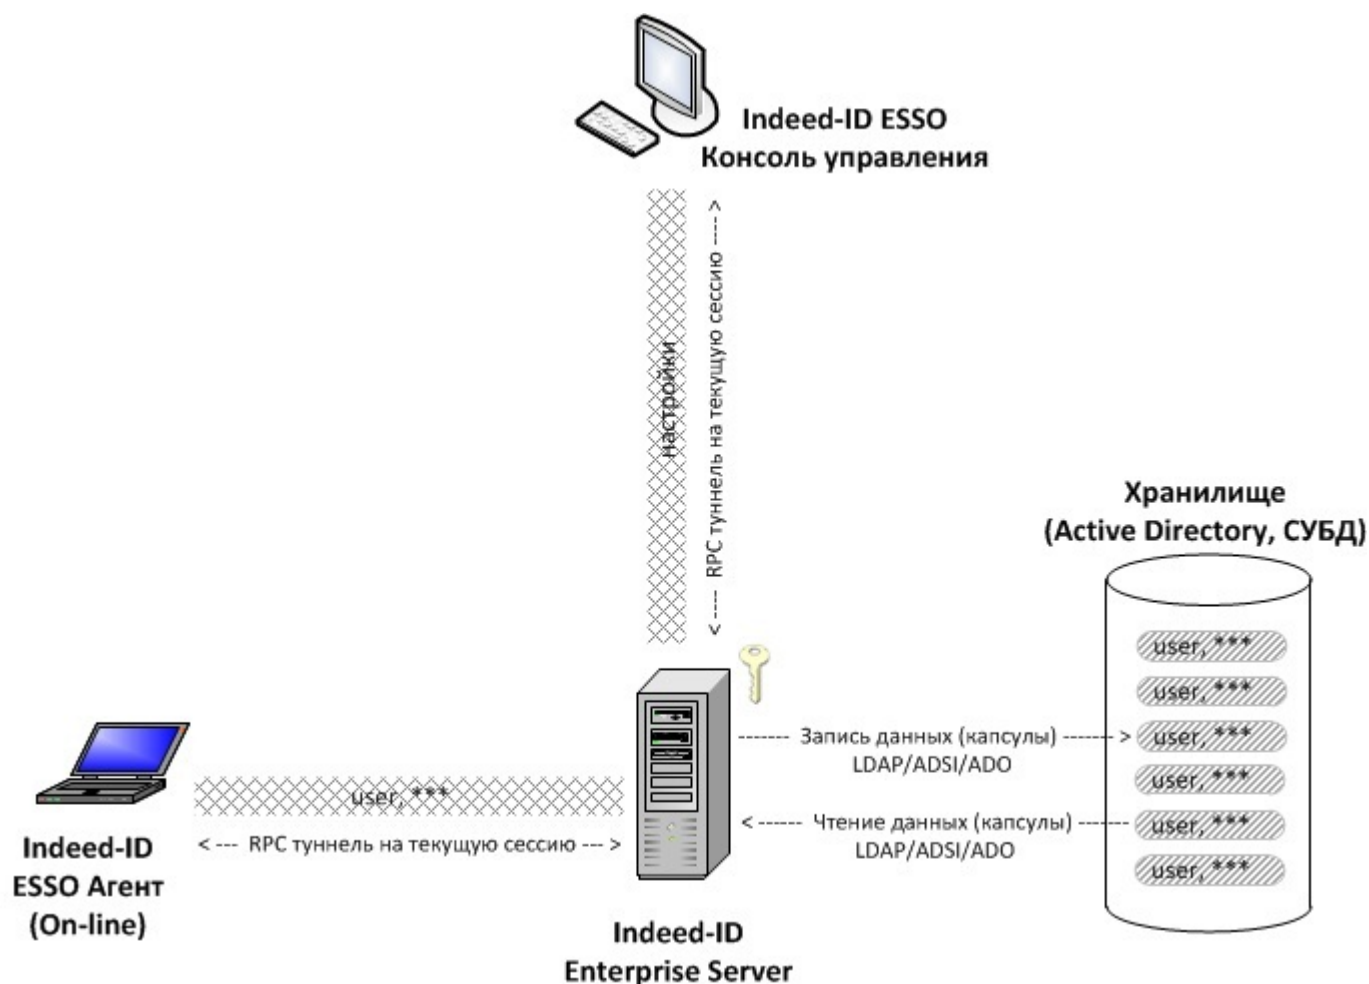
Indeed-ID ESSO
Консоль управления

настройки

<---- RPC туннель на текущую сессию ---->

Хранилище
(Active Directory, СУБД)

user, ***
user, ***
user, ***
user, ***
user, ***
user, ***

------- Запись данных (капсулы) -------->
LDAP/ADSI/ADO

<------ Чтение данных (капсулы) -------
LDAP/ADSI/ADO

user, ***

<--- RPC туннель на текущую сессию --->

Indeed-ID
ESSO Агент
(On-line)

Indeed-ID
Enterprise Server